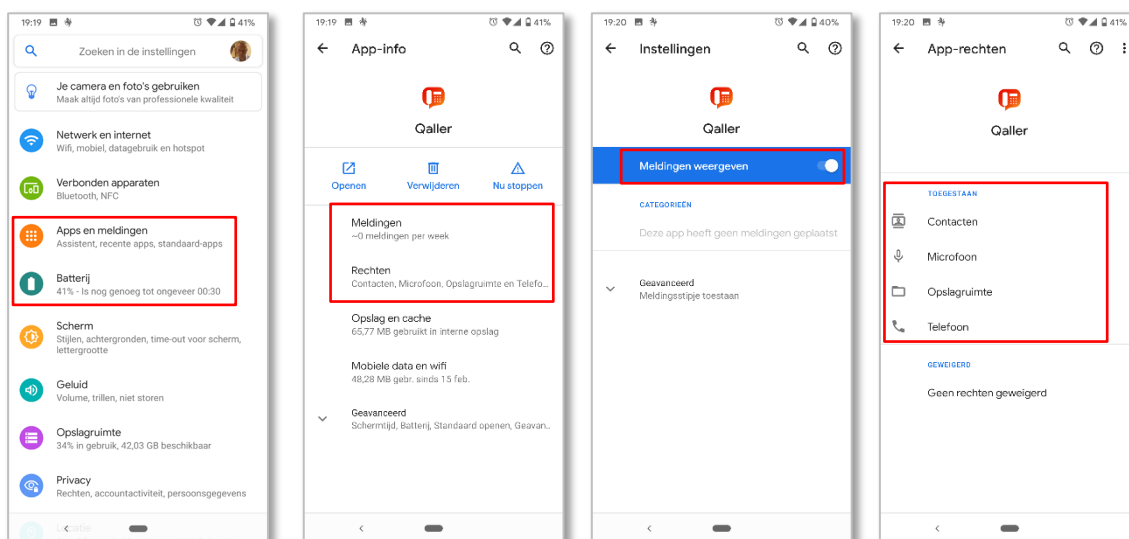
19:19 41%

Zoeken in de instellingen

Je camera en foto's gebruiken
Maak altijd foto's van professionele kwaliteit

Netwerk en internet
Wifi, mobiel, datagebruik en hotspot

Verbonden apparaten
Bluetooth, NFC

Apps en meldingen
Assistent, recente apps, standaard-apps

Batterij
41% - Is nog genoeg tot ongeveer 00:30

Scherm
Stijlen, achtergronden, time-out voor scherm, lettergrootte

Geluid
Volume, trillen, niet storen

Opslagruimte
3% in gebruik, 42,03 GB beschikbaar

Privacy
Rechten, accountactiviteit, persoonsgegevens

Locatie

19:19 41%

App-info

Qaller

Openen
Verwijderen
Nu stoppen

Meldingen
~0 meldingen per week

Rechten
Contacten, Microfoon, Opslagruimte en Telefo...

Opslag en cache
65,77 MB gebruikt in interne opslag

Mobiele data en wifi
48,28 MB gebr. sinds 15 feb.

Geavanceerd
Schermtijd, Batterij, Standaard openen, Geavan...

19:20 40%

Instellingen

Qaller

Meldingen weergeven

CATEGORIEËN

Deze app heeft geen meldingen geplaatst

Geavanceerd
Meldingsstipje toestaan

19:20 41%

App-rechten

Qaller

TOEGESTAAN

Contacten

Microfoon

Opslagruimte

Telefoon

GEWEIGERD

Geen rechten geweigerd